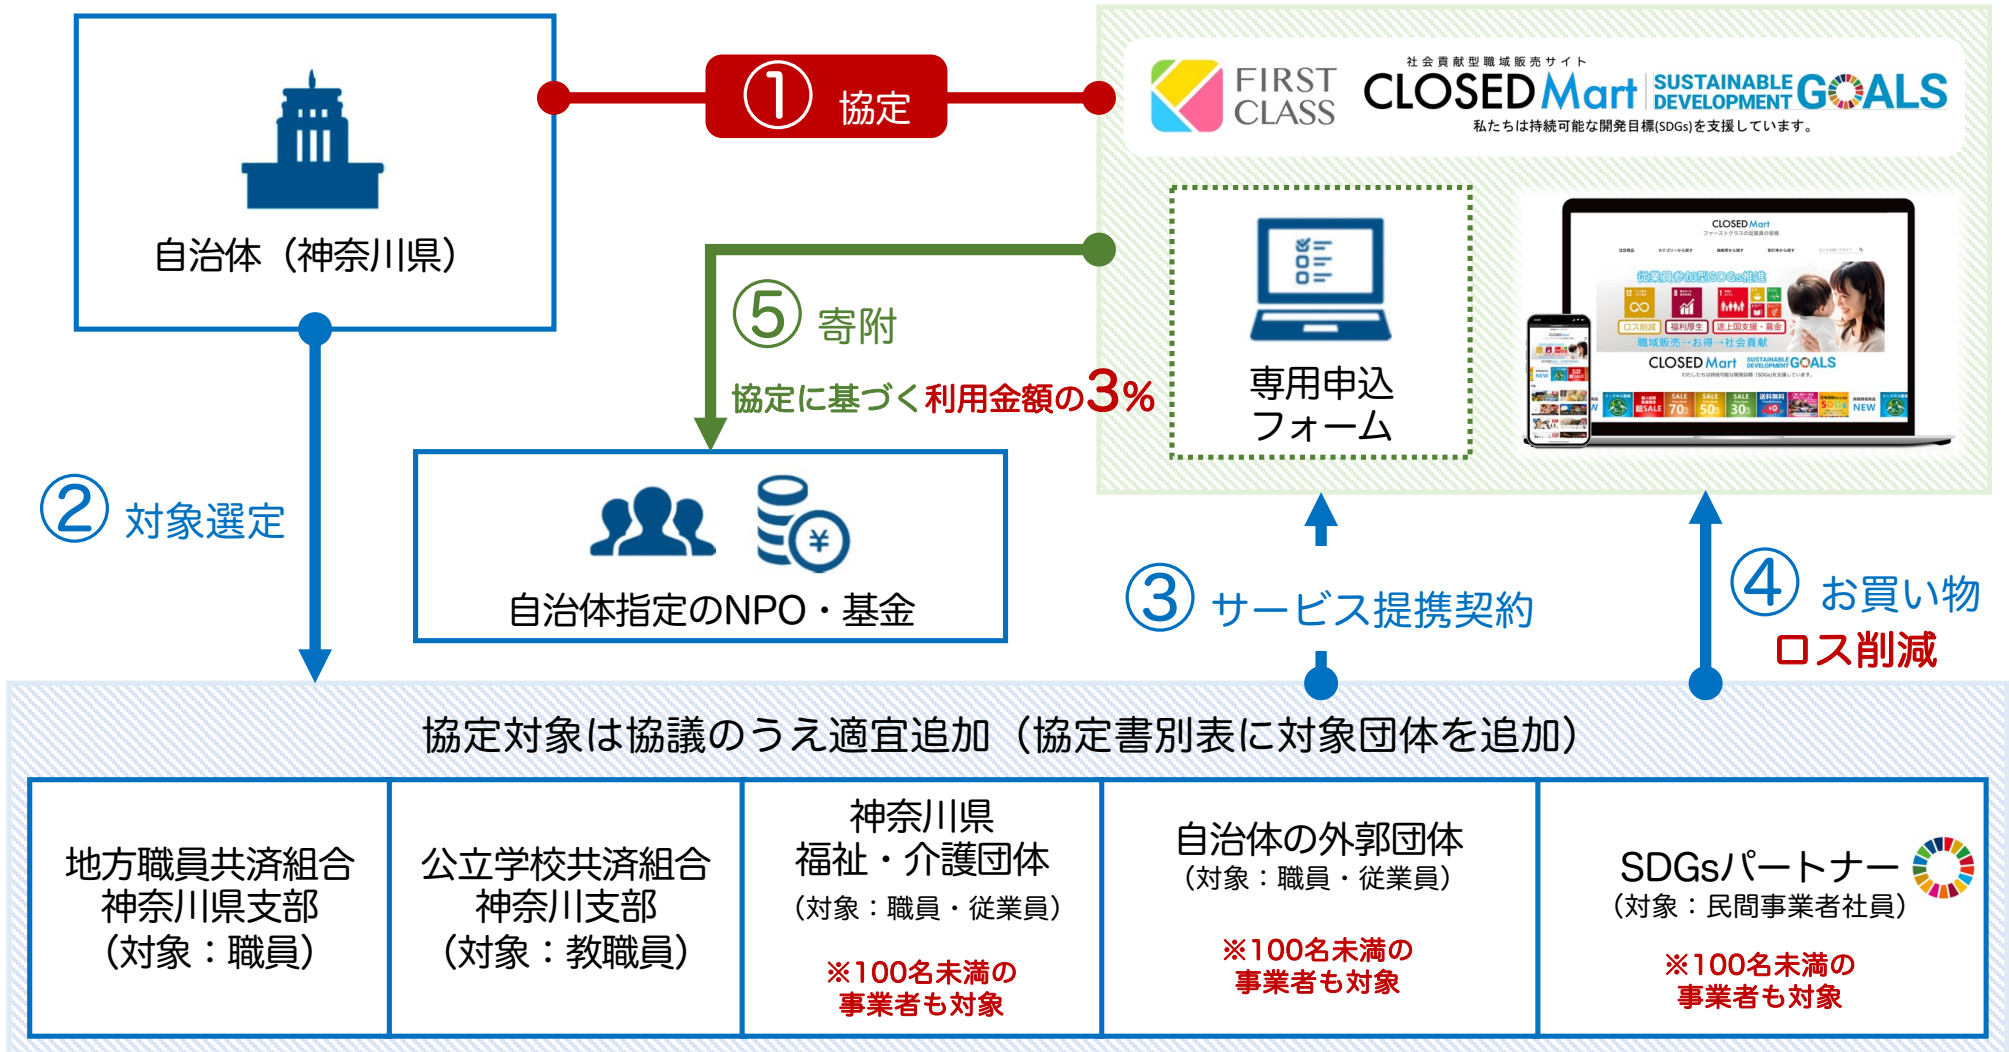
自治体（神奈川県）

① 協定

FIRST CLASS

社会貢献型職域販売サイト
CLOSED Mart
SUSTAINABLE DEVELOPMENT GOALS
私たちは持続可能な開発目標(SDGs)を支援しています。

⑤ 寄附

協定に基づく利用金額の3%

専用申込
フォーム

② 対象選定

自治体指定のNPO・基金

③ サービス提携契約

④ お買い物
ロス削減

協定対象は協議のうえ適宜追加（協定書別表に対象団体を追加）

| 地方職員共済組合 神奈川県支部 （対象：職員） | 公立学校共済組合 神奈川支部 （対象：教職員） | 神奈川県 福祉・介護団体 （対象：職員・従業員） ※100名未満の事業者も対象 | 自治体の外郭団体 （対象：職員・従業員） ※100名未満の事業者も対象 | SDGsパートナー （対象：民間事業者社員） ※100名未満の事業者も対象 |
|---|---|---|---|---|